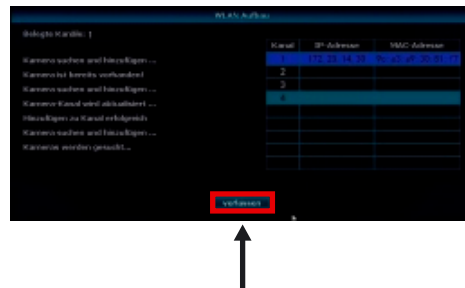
WLAN Aufbau

Belegte Kanäle: 1

Kamera suchen und hinzufügen ...
Kamera ist bereits vorhanden!
Kamera suchen und hinzufügen ...
Kamera Kanal wird aktualisiert ...
Hinzufügen zu Kanal erfolgreich
Kamera suchen und hinzufügen ...
Kameras werden gesucht ...

| Kanal | IP-Adresse | MAC-Adresse |
|---|---|---|
| 1 | 172.20.14.32 | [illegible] |
| 2 | | |
| 3 | | |
| 4 | | |
| | | |
| | | |
| | | |
| | | |

verlassen